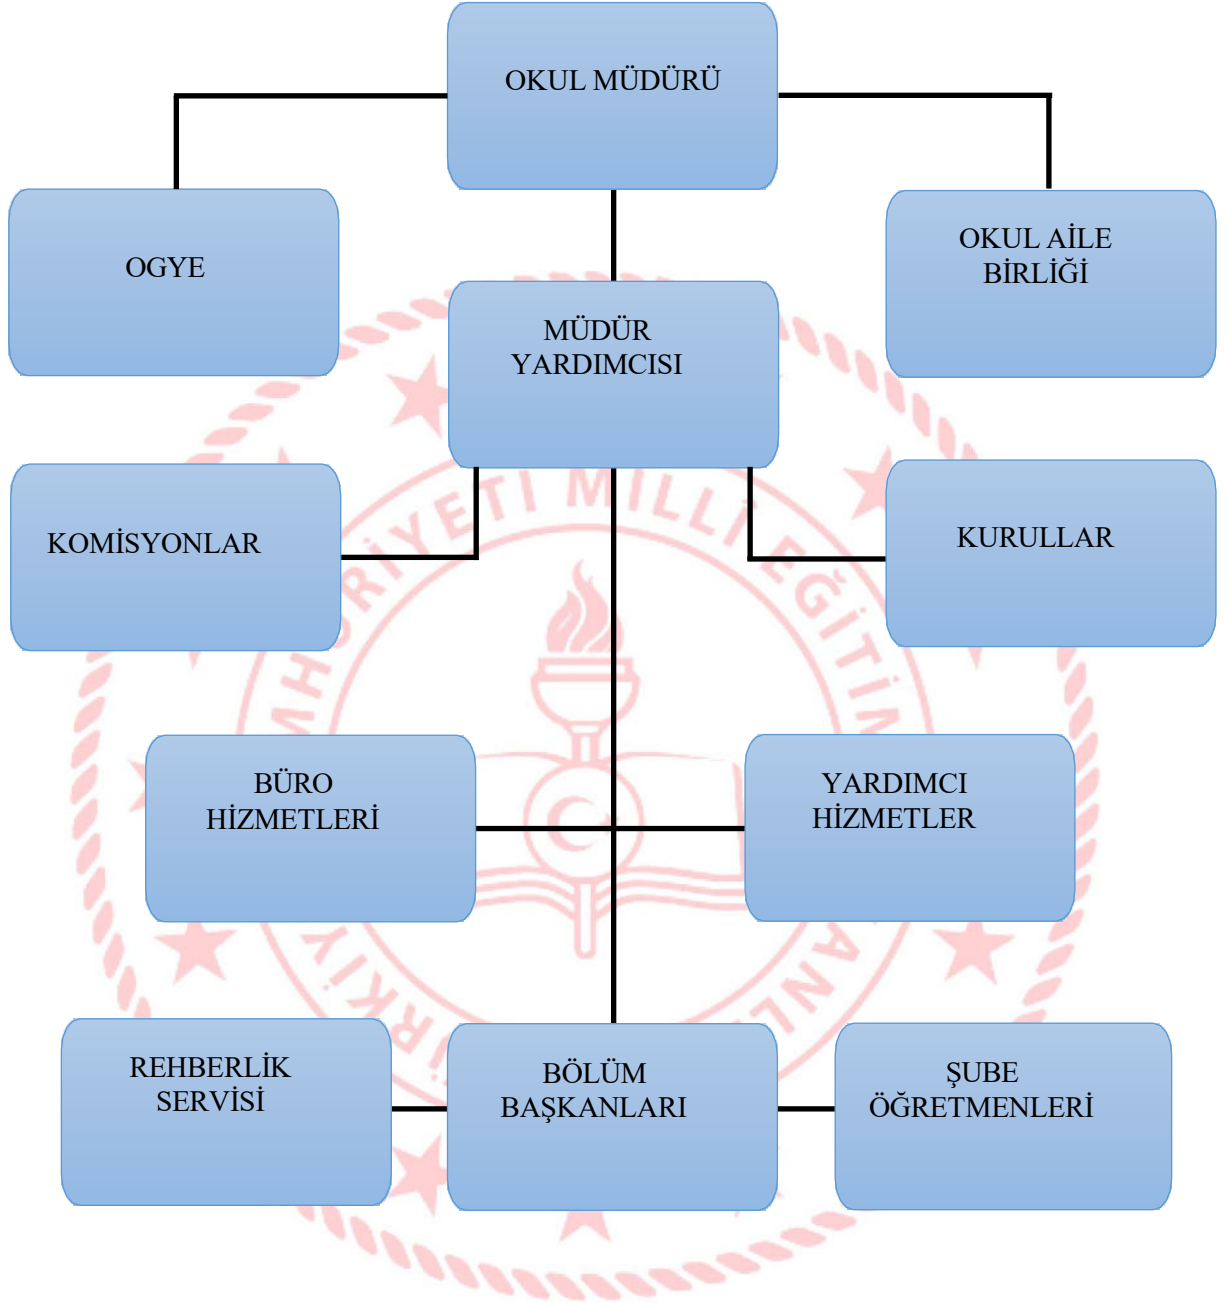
OKUL MÜDÜRÜ

OGYE

OKUL AİLE BİRLİĞİ

MÜDÜR YARDIMCISI

KOMİSYONLAR

KURULLAR

BÜRO HİZMETLERİ

YARDIMCI HİZMETLER

REHBERLİK SERVİSİ

BÖLÜM BAŞKANLARI

ŞUBE ÖĞRETMENLERİ

TÜRKİYE CUMHURİYETİ MİLLÎ EĞİTİM BAKANLIĞI